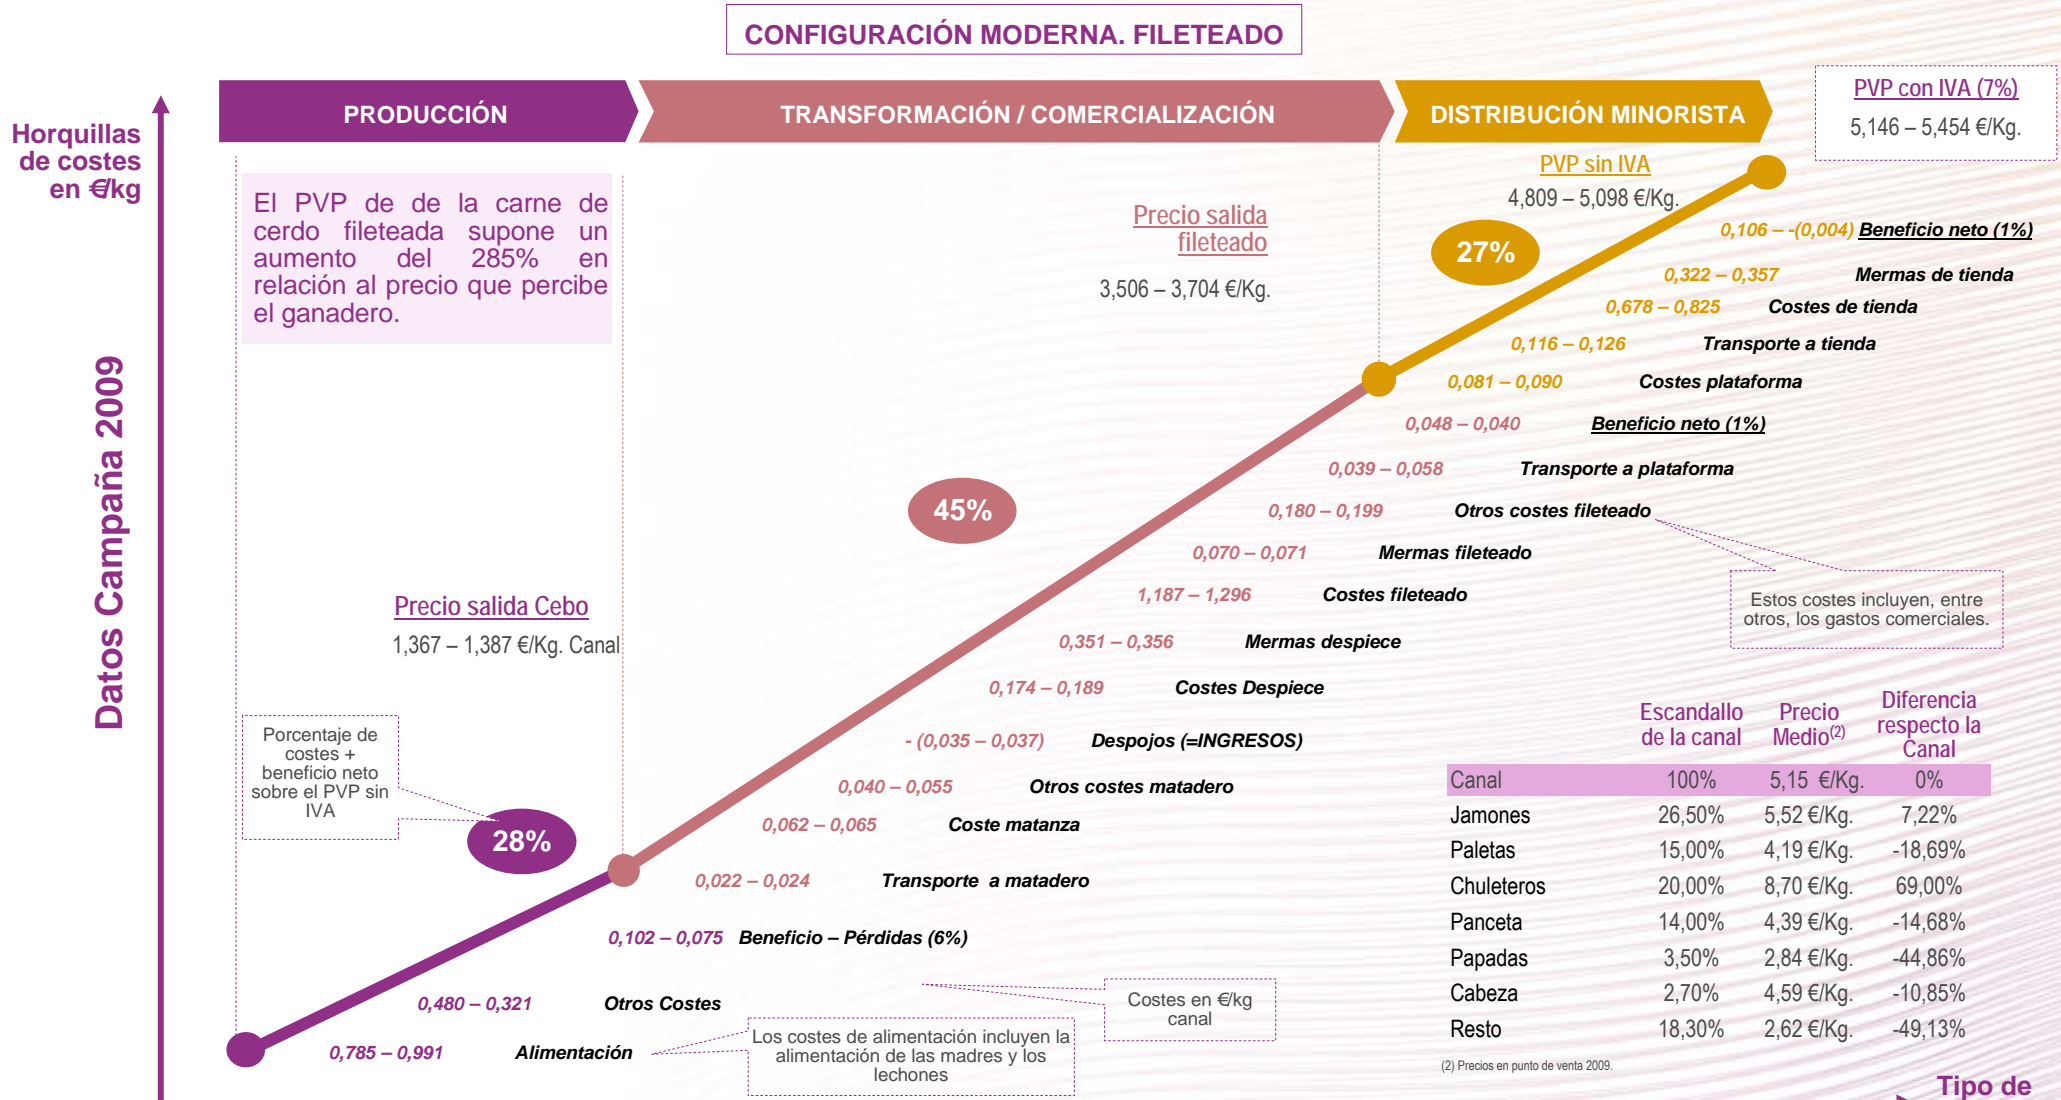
CONFIGURACIÓN MODERNA. FILETEADO

Horquillas de costes en €/kg

Datos Campaña 2009

PRODUCCIÓN

TRANSFORMACIÓN / COMERCIALIZACIÓN

DISTRIBUCIÓN MINORISTA

PVP con IVA (7%)
5,146 – 5,454 €/Kg.

El PVP de de la carne de cerdo fileteada supone un aumento del 285% en relación al precio que percibe el ganadero.

Precio salida fileteado
3,506 – 3,704 €/Kg.

PVP sin IVA
4,809 – 5,098 €/Kg.

27%

0,106 – -(0,004) Beneficio neto (1%)
0,322 – 0,357 Mermas de tienda
0,678 – 0,825 Costes de tienda
0,116 – 0,126 Transporte a tienda
0,081 – 0,090 Costes plataforma
0,048 – 0,040 Beneficio neto (1%)
0,039 – 0,058 Transporte a plataforma
0,180 – 0,199 Otros costes fileteado
0,070 – 0,071 Mermas fileteado
1,187 – 1,296 Costes fileteado
0,351 – 0,356 Mermas despiece
0,174 – 0,189 Costes Despiece
- (0,035 – 0,037) Despojos (=INGRESOS)
0,040 – 0,055 Otros costes matadero
0,062 – 0,065 Coste matanza
0,022 – 0,024 Transporte a matadero
0,102 – 0,075 Beneficio – Pérdidas (6%)
0,480 – 0,321 Otros Costes
0,785 – 0,991 Alimentación

45%

Estos costes incluyen, entre otros, los gastos comerciales.

Precio salida Cebo
1,367 – 1,387 €/Kg. Canal

Porcentaje de costes + beneficio neto sobre el PVP sin IVA

28%

Costes en €/kg canal

Los costes de alimentación incluyen la alimentación de las madres y los lechones

| | Escandallo de la canal | Precio Medio$^{(2)}$ | Diferencia respecto la Canal |
|---|---|---|---|
| Canal | 100% | 5,15 €/Kg. | 0% |
| Jamones | 26,50% | 5,52 €/Kg. | 7,22% |
| Paletas | 15,00% | 4,19 €/Kg. | -18,69% |
| Chuleteros | 20,00% | 8,70 €/Kg. | 69,00% |
| Panceta | 14,00% | 4,39 €/Kg. | -14,68% |
| Papadas | 3,50% | 2,84 €/Kg. | -44,86% |
| Cabeza | 2,70% | 4,59 €/Kg. | -10,85% |
| Resto | 18,30% | 2,62 €/Kg. | -49,13% |

(2) Precios en punto de venta 2009.

Tipo de